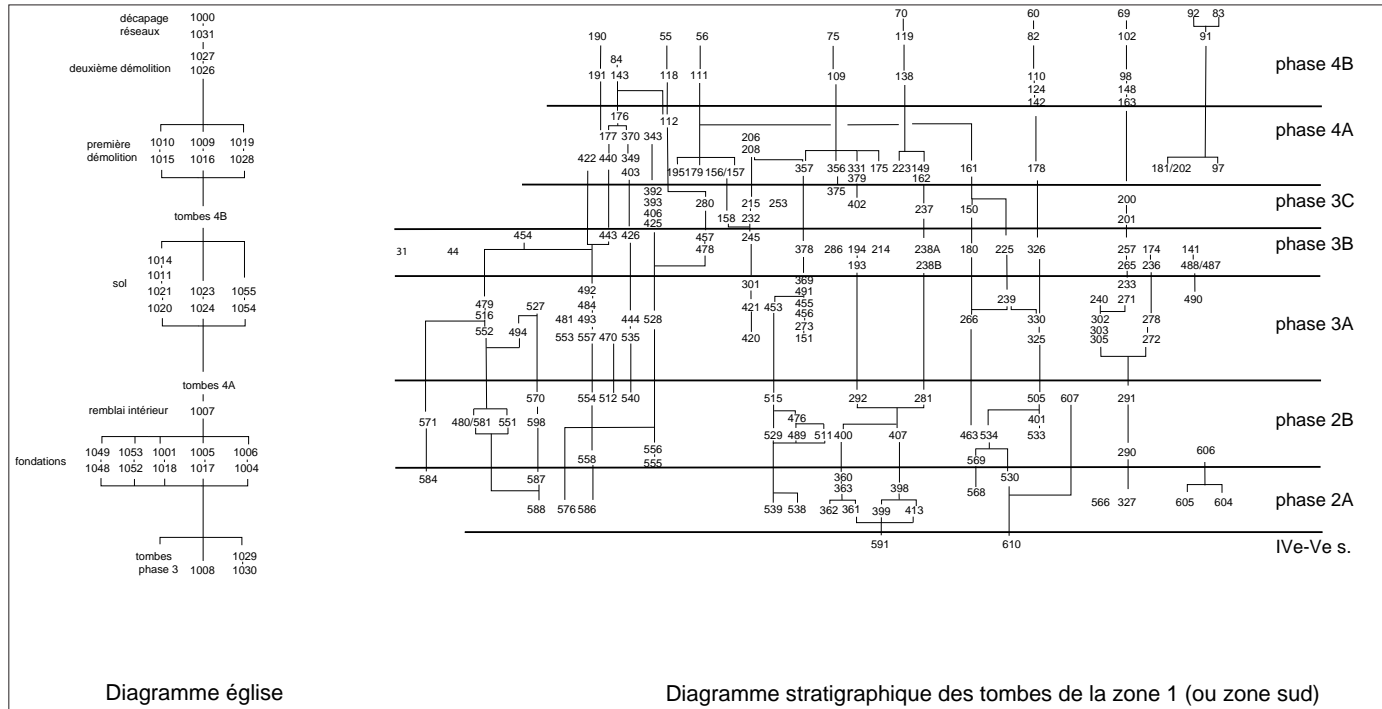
décapage réseaux 1000
1031
1027
deuxième démolition 1026

première démolition 1010 1009 1019
1015 1016 1028

tombes 4B

1014
1011
sol 1021 1023 1055
1020 1024 1054

tombes 4A
remblai intérieur 1007

fondations 1049 1053 1001 1005 1006
1048 1052 1018 1017 1004

tombes phase 3 1008 1029 1030

70 60 69 92 83
190 55 56 75 119 82 102 91
84
191 143 118 111 109 138 110 98
124 148
142 163
phase 4B

176
177 370 343 112
206
208
422 440 349
195 179 156/157 357 356 331 175 223 149 161 178 181/202 97
403 379 162
375
402
phase 4A

392
393 280 215 253
406 158 232 237 150 200
425 201
phase 3C

454 443 426 457 245
478
31 44 378 286 194 214 238A 180 225 326 257 174 141
193 238B 265 236 488/487
phase 3B

492 301 369
491 233
479 527 484 421 453 455 239 240 271 490
516 481 493 444 528 456 302 278
552 494 273 266 330 303
553 557 470 535 420 151 325 305 272
phase 3A

570 515 292 281 505 607 291
571 480/581 551 598 554 512 540 476 401
529 489 511 400 407 463 534 533
phase 2B

556 569 290 606
584 587 558 555 360 568 530
363 398
588 576 586 539 538 362 361 399 413 566 327 605 604
phase 2A

591 610
IVe-Ve s.

Diagramme église

Diagramme stratigraphique des tombes de la zone 1 (ou zone sud)